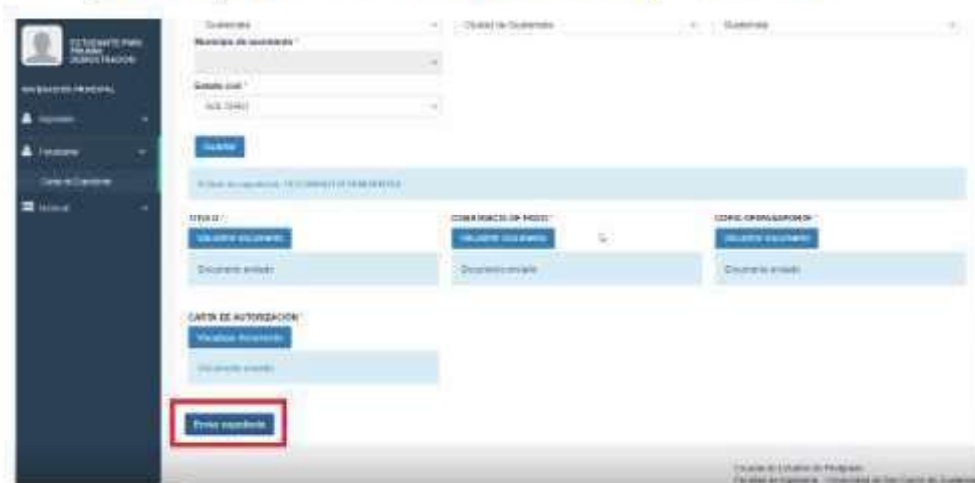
ESTUDIANTE PARA PRUEBA DEMOSTRACION

NAVEGACION PRINCIPAL

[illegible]

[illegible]

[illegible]

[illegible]

Guatemala

Ciudad de Guatemala

Guatemala

Municipio de nacimiento *

Estado civil *

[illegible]

Guardar

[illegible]

TITULO *

Visualizar documento

Documento enviado

COMPROBANTE DE PAGO *

Visualizar documento

Documento enviado

COPIA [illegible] *

Visualizar documento

Documento enviado

CARTA DE AUTORIZACION *

Visualizar documento

Documento enviado

Enviar expediente

Escuela de Estudios de Postgrado
Facultad de Ingeniería · Universidad de San Carlos de Guatemala